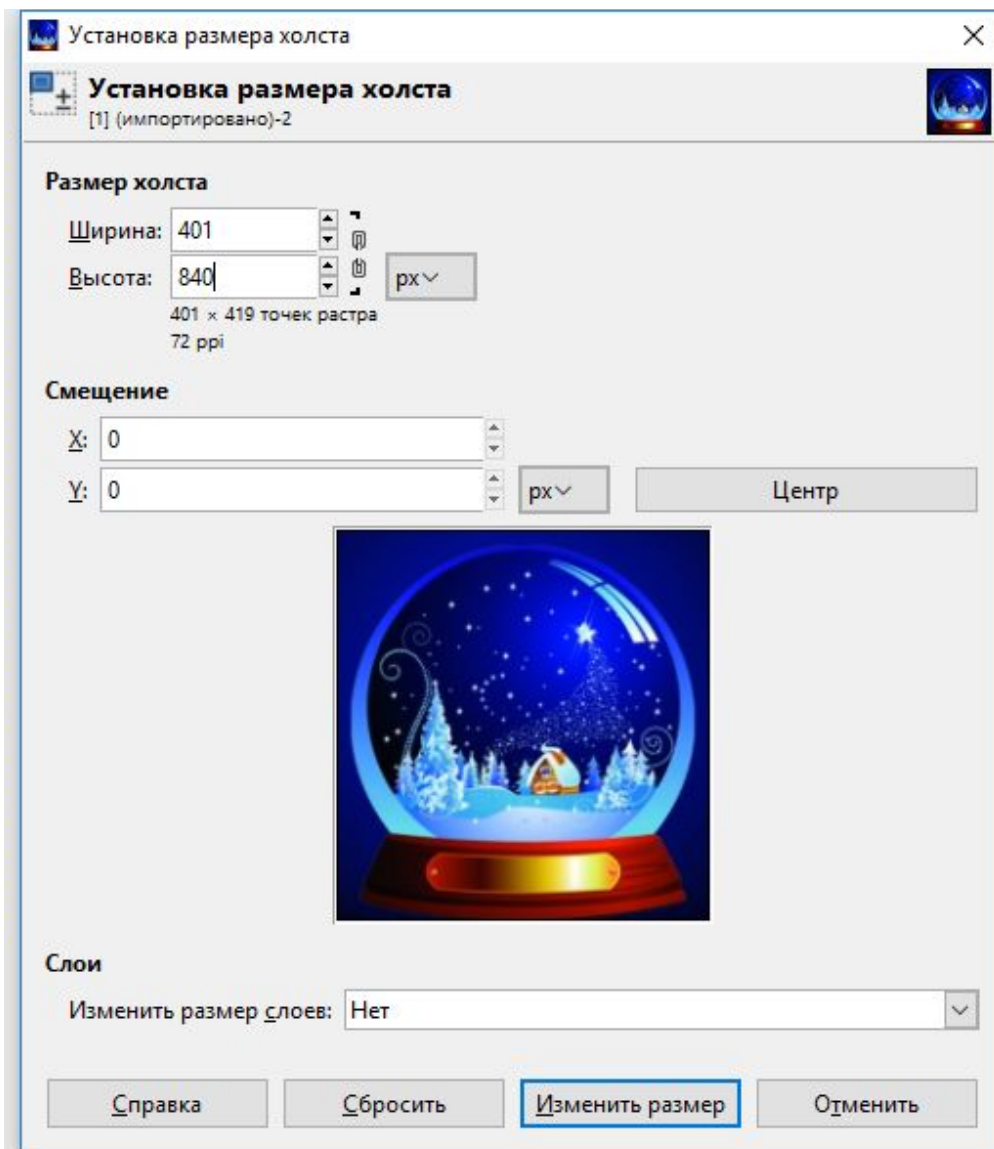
Установка размера холста

Установка размера холста
[1] (импортировано)-2

Размер холста

Ширина: 401

Высота: 840

px

401 × 419 точек растра
72 ppi

Смещение

X: 0

Y: 0

px

Центр

Слои

Изменить размер слоев: Нет

Справка

Сбросить

Изменить размер

Отменить